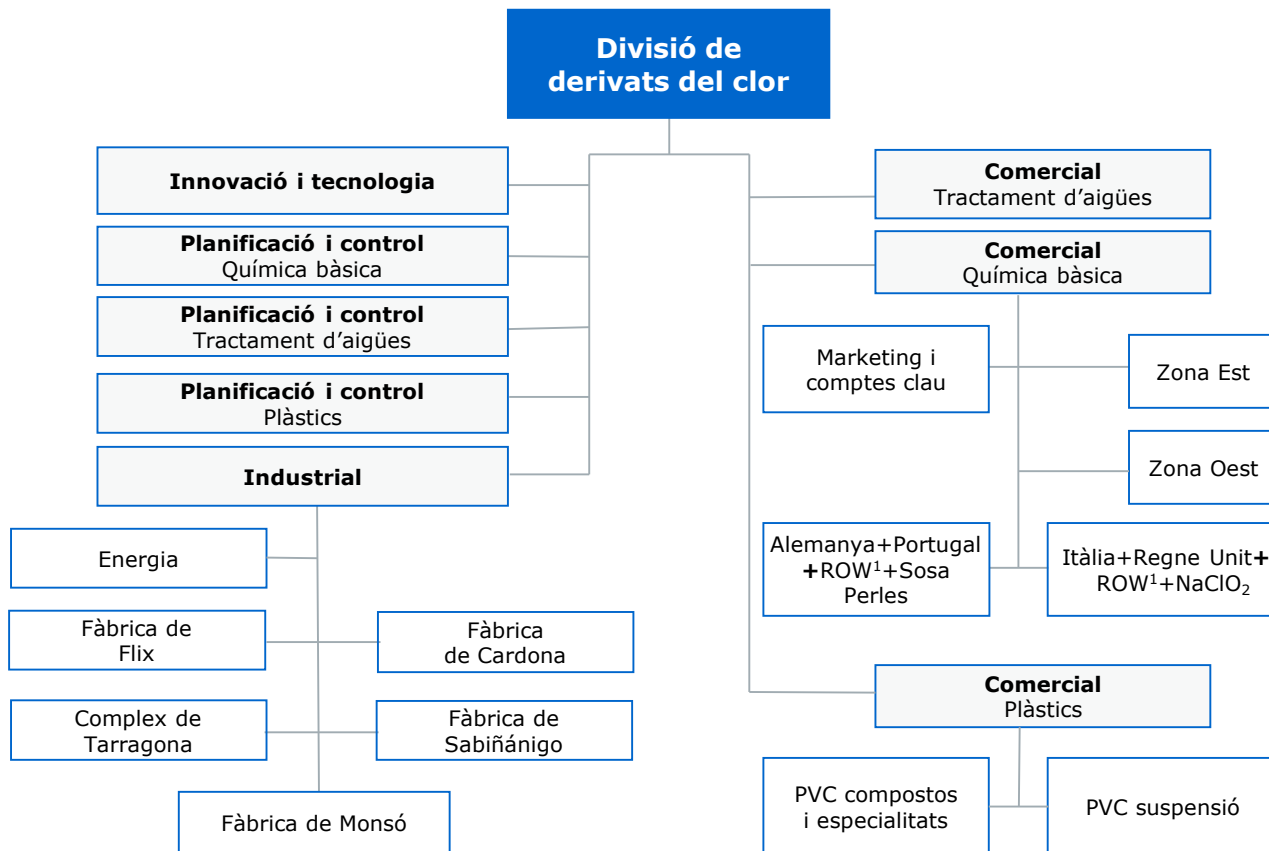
Divisió de derivats del clor

Innovació i tecnologia

Planificació i control
Química bàsica

Planificació i control
Tractament d'aigües

Planificació i control
Plàstics

Industrial

Energia

Fàbrica de Flix

Fàbrica de Cardona

Complex de Tarragona

Fàbrica de Sabiñánigo

Fàbrica de Monsó

Comercial
Tractament d'aigües

Comercial
Química bàsica

Marketing i comptes clau

Zona Est

Zona Oest

Alemanya+Portugal +ROW$^1$+Sosa Perles

Itàlia+Regne Unit+ ROW$^1$+$NaClO_2$

Comercial
Plàstics

PVC compostos i especialitats

PVC suspensió